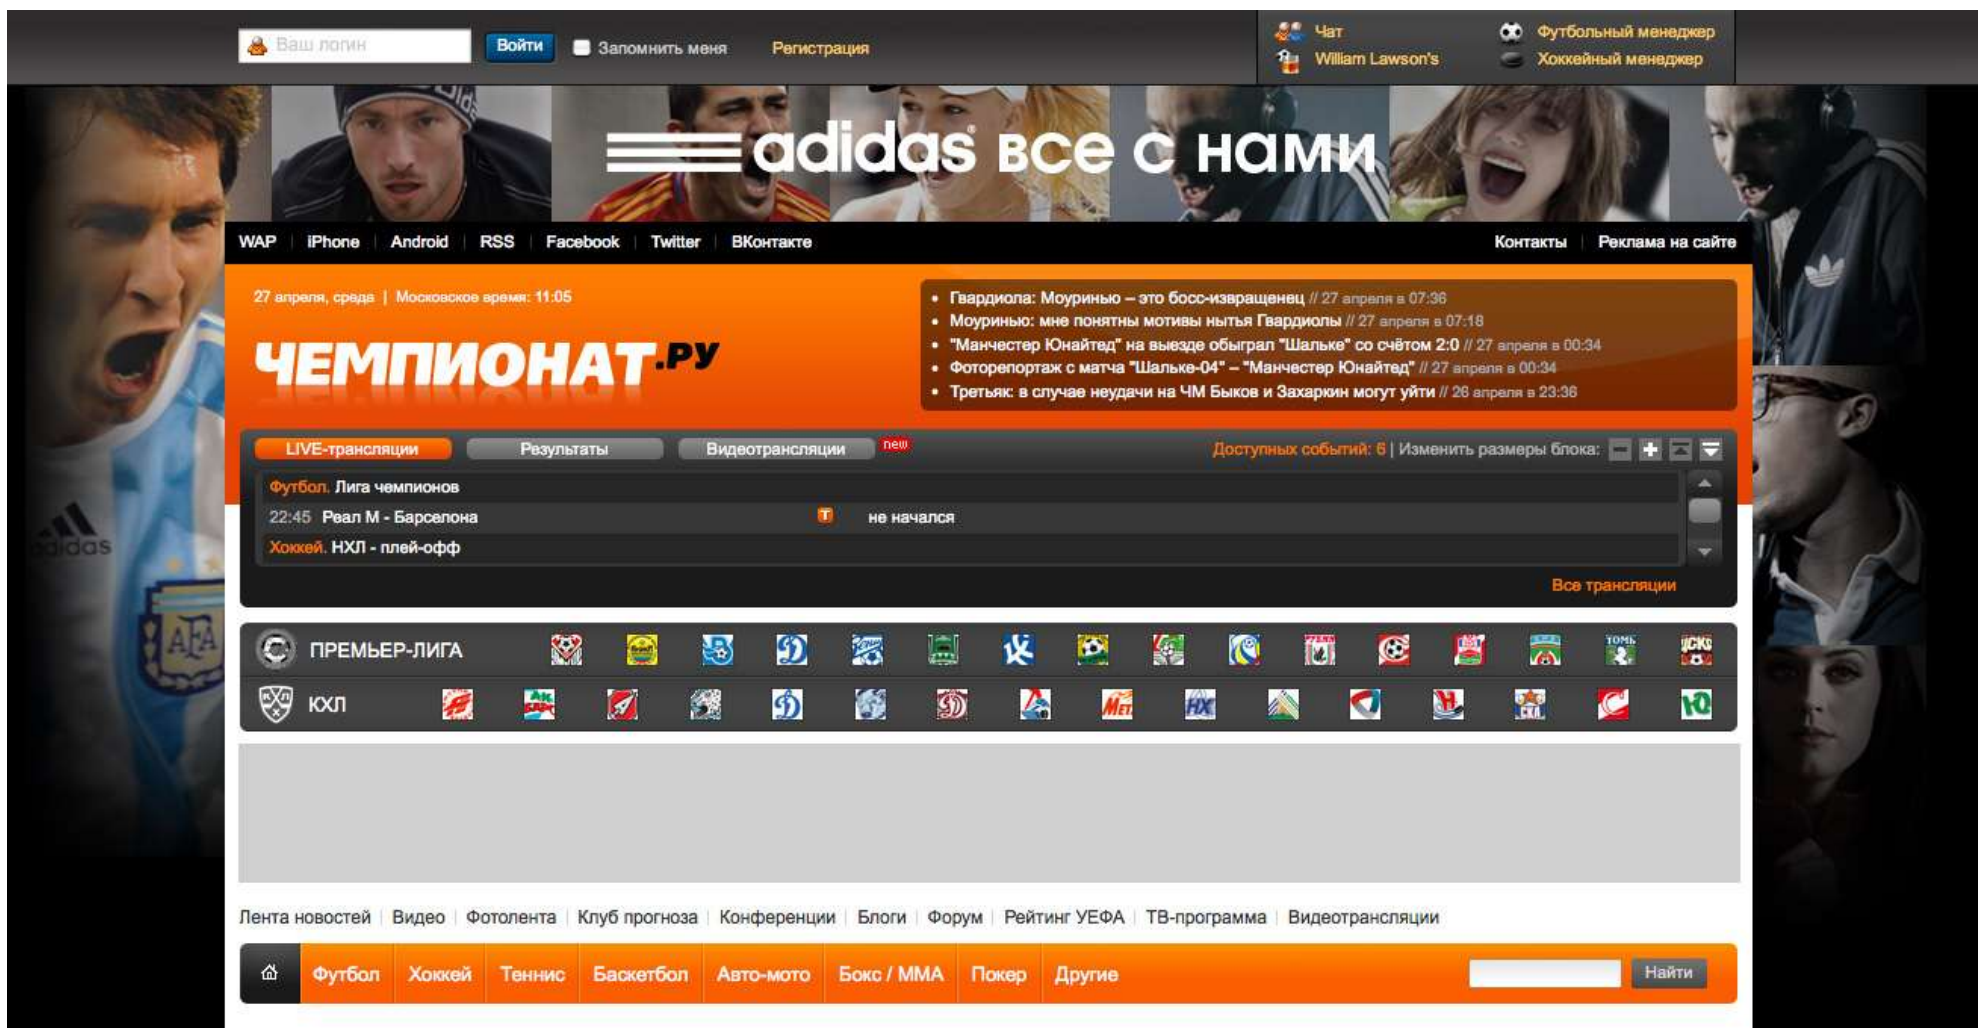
Ваш логин Войти Запомнить меня Регистрация

Чат
William Lawson's
Футбольный менеджер
Хоккейный менеджер

adidas все с нами

WAP | iPhone | Android | RSS | Facebook | Twitter | ВКонтакте

Контакты | Реклама на сайте

27 апреля, среда | Московское время: 11:05

ЧЕМПИОНАТ.РУ

• Гвардиола: Моуриньо – это босс-извращенец // 27 апреля в 07:36
• Моуриньо: мне понятны мотивы нытья Гвардиолы // 27 апреля в 07:18
• "Манчестер Юнайтед" на выезде обыграл "Шальке" со счётом 2:0 // 27 апреля в 00:34
• Фоторепортаж с матча "Шальке-04" – "Манчестер Юнайтед" // 27 апреля в 00:34
• Третьяк: в случае неудачи на ЧМ Быков и Захаркин могут уйти // 26 апреля в 23:36

LIVE-трансляции Результаты Видеотрансляции new

Доступных событий: 6 | Изменить размеры блока:

Футбол. Лига чемпионов
22:45 Реал М - Барселона T не начался
Хоккей. НХЛ - плей-офф

Все трансляции

ПРЕМЬЕР-ЛИГА
КХЛ

Лента новостей | Видео | Фотолента | Клуб прогноза | Конференции | Блоги | Форум | Рейтинг УЕФА | ТВ-программа | Видеотрансляции

Футбол Хоккей Теннис Баскетбол Авто-мото Бокс / ММА Покер Другие

Найти